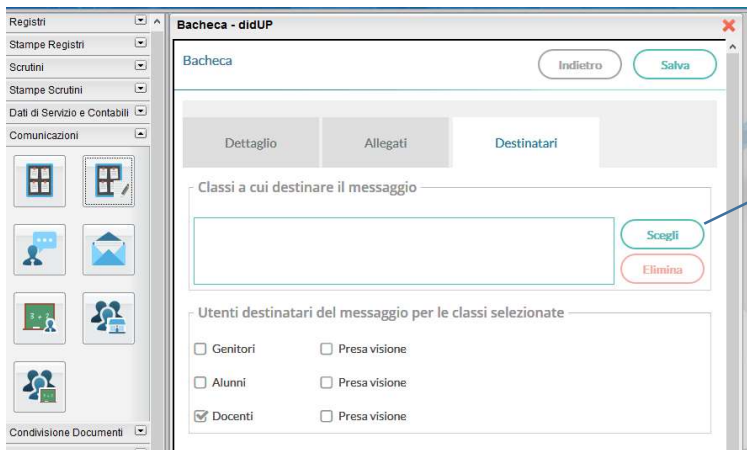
Registri
Stampe Registri
Scrutini
Stampe Scrutini
Dati di Servizio e Contabili
Comunicazioni

Condivisione Documenti

Bacheca - didUP

Bacheca

Indietro

Salva

Dettaglio

Allegati

Destinatari

Classi a cui destinare il messaggio

Scegli

Elimina

Utenti destinatari del messaggio per le classi selezionate

Genitori

Presa visione

Alunni

Presa visione

Docenti

Presa visione